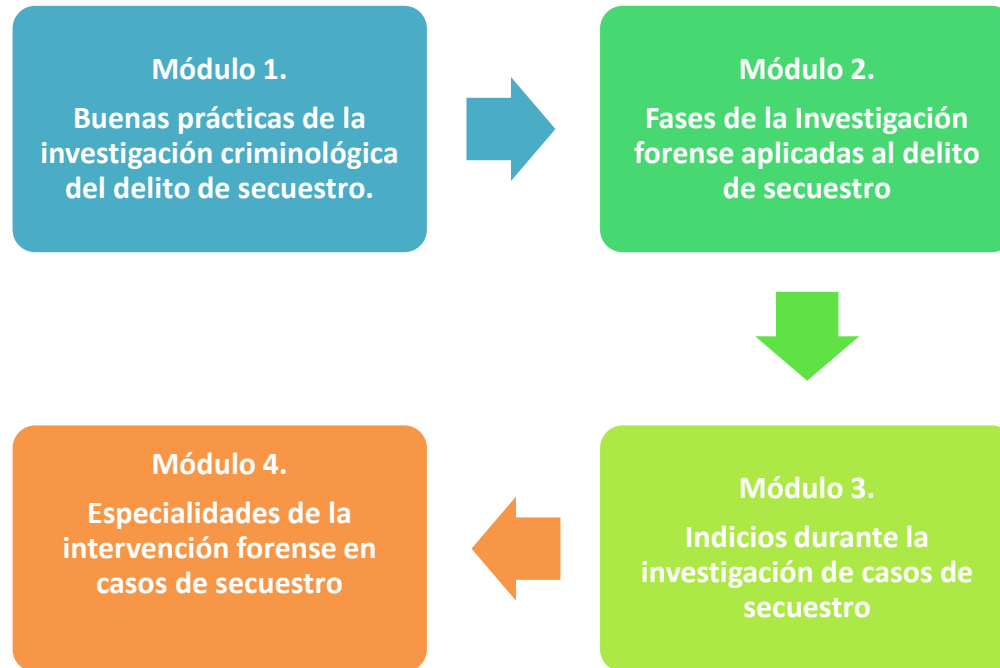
Módulo 1.

Buenas prácticas de la investigación criminológica del delito de secuestro.

Módulo 2.

Fases de la Investigación forense aplicadas al delito de secuestro

Módulo 3.

Indicios durante la investigación de casos de secuestro

Módulo 4.

Especialidades de la intervención forense en casos de secuestro